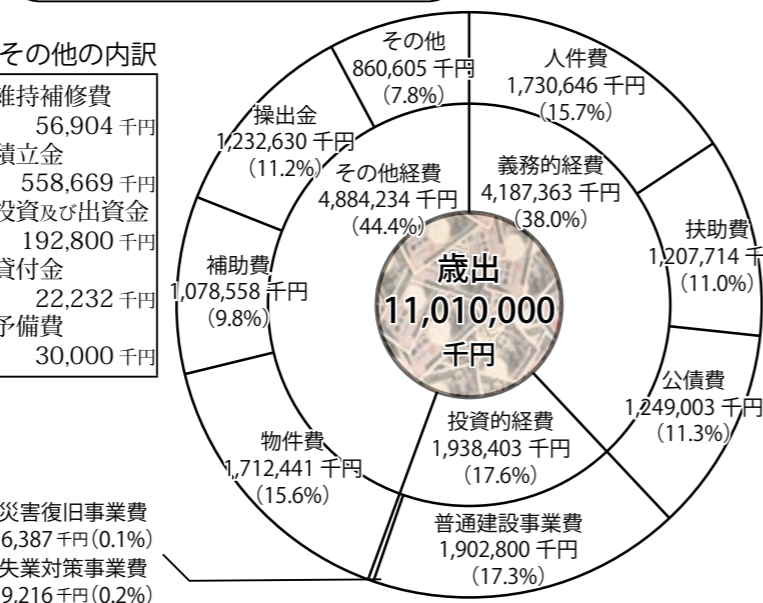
その他の内訳

維持補修費
56,904 千円
積立金
558,669 千円
投資及び出資金
192,800 千円
貸付金
22,232 千円
予備費
30,000 千円

その他
860,605 千円
(7.8%)

人件費
1,730,646 千円
(15.7%)

操出金
1,232,630 千円
(11.2%)

その他経費
4,884,234 千円
(44.4%)

義務的経費
4,187,363 千円
(38.0%)

扶助費
1,207,714 千
(11.0%)

補助費
1,078,558 千円
(9.8%)

歳出
11,010,000
千円

公債費
1,249,003 千円
(11.3%)

物件費
1,712,441 千円
(15.6%)

投資的経費
1,938,403 千円
(17.6%)

普通建設事業費
1,902,800 千円
(17.3%)

災害復旧事業費
6,387 千円 (0.1%)
失業対策事業費
9,216 千円 (0.2%)